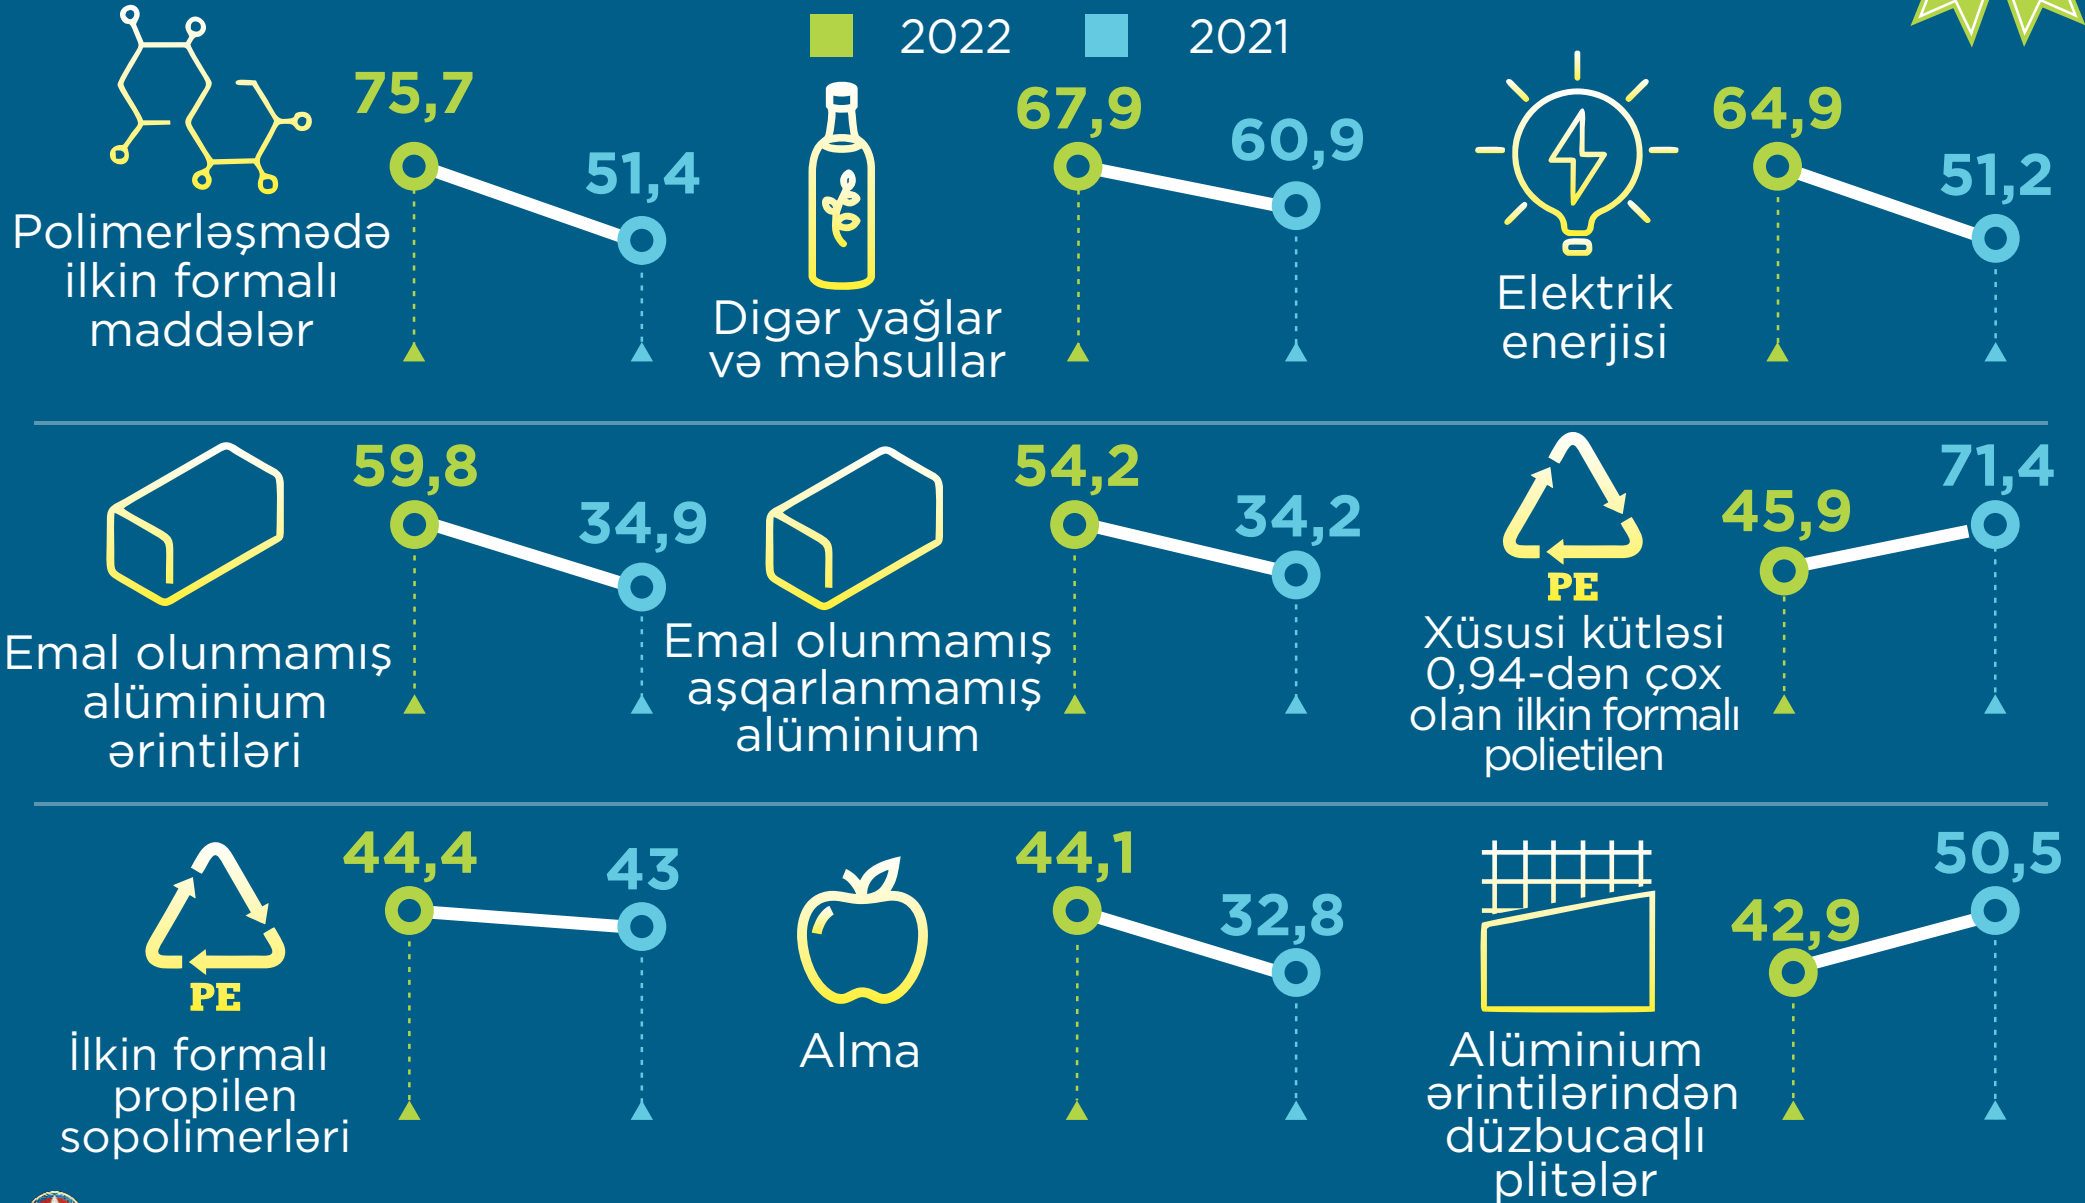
2022 2021

75,7 51,4
Polimerləşmədə ilkin formalı maddələr

67,9 60,9
Digər yağlar və məhsullar

64,9 51,2
Elektrik enerjisi

59,8 34,9
Emal olunmamış alüminium ərintiləri

54,2 34,2
Emal olunmamış aşqarlanmamış alüminium

PE
45,9 71,4
Xüsusi kütləsi 0,94-dən çox olan ilkin formalı polietilen

PE
44,4 43
İlkin formalı propilen sopolimerləri

44,1 32,8
Alma

42,9 50,5
Alüminium ərintilərindən düzbucaqlı plitələr